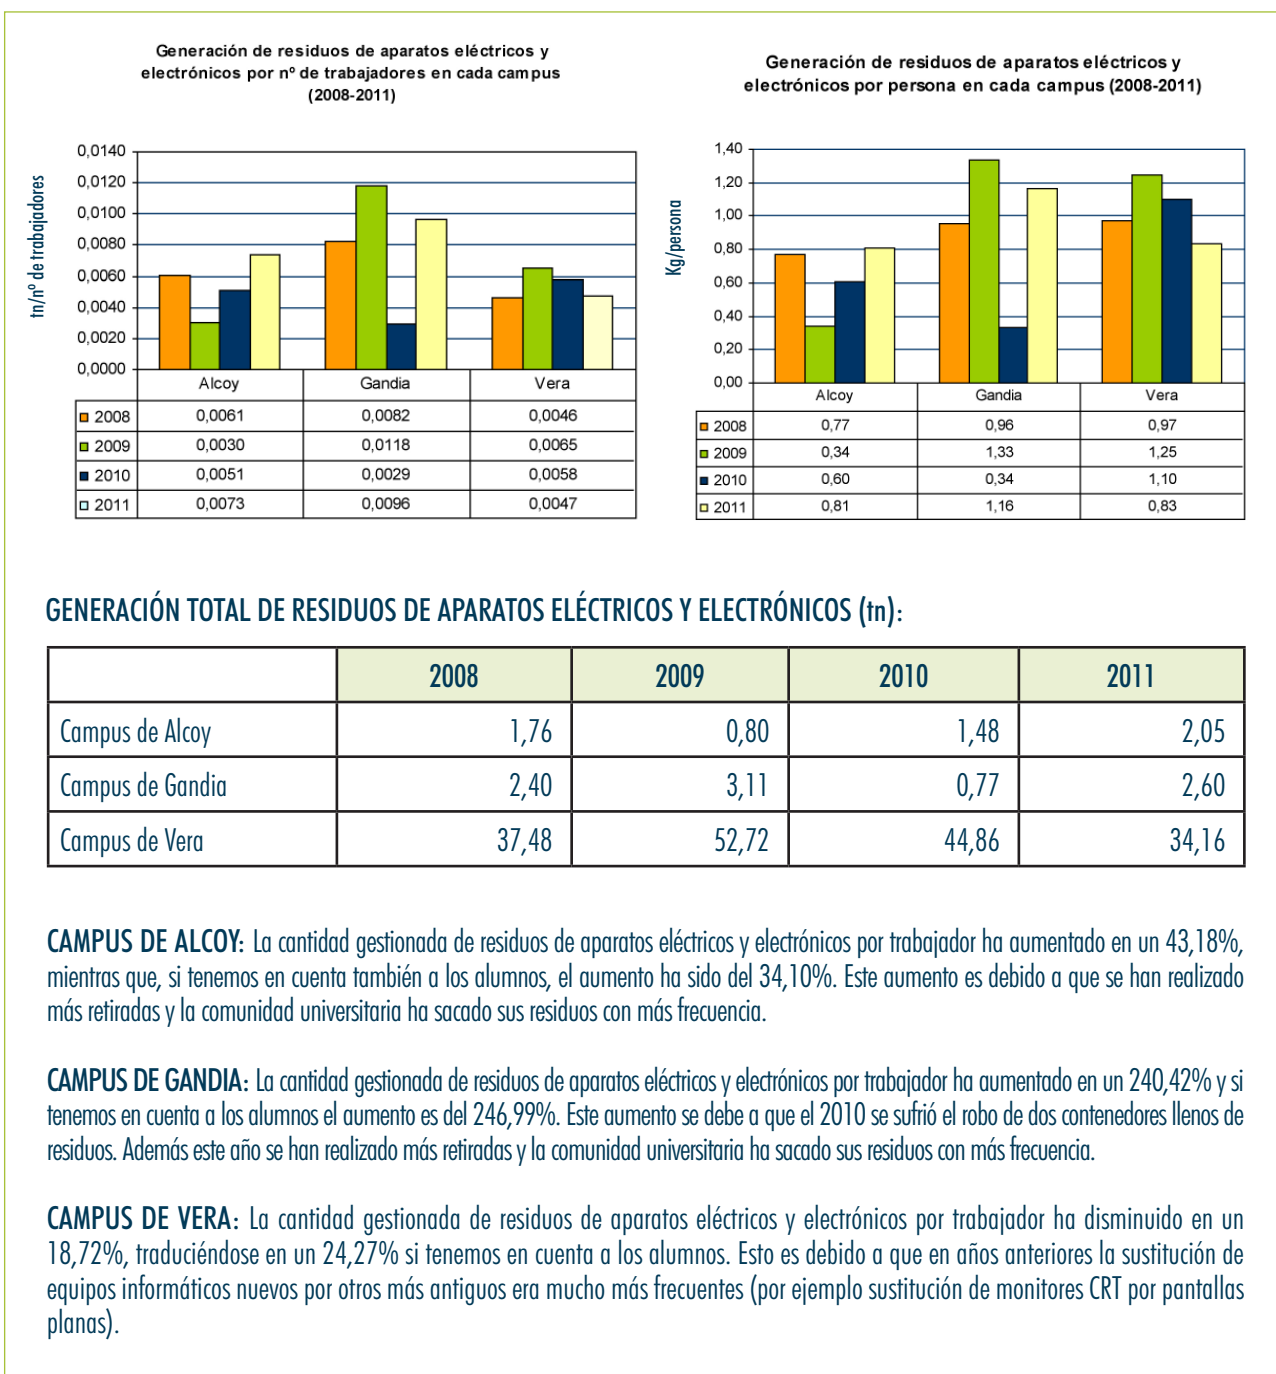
Generación de residuos de aparatos eléctricos y electrónicos por nº de trabajadores en cada campus (2008-2011)

tn/nº de trabajadores

0,0140
0,0120
0,0100
0,0080
0,0060
0,0040
0,0020
0,0000

| | Alcoy | Gandia | Vera |
|---|---|---|---|
| 2008 | 0,0061 | 0,0082 | 0,0046 |
| 2009 | 0,0030 | 0,0118 | 0,0065 |
| 2010 | 0,0051 | 0,0029 | 0,0058 |
| 2011 | 0,0073 | 0,0096 | 0,0047 |

Generación de residuos de aparatos eléctricos y electrónicos por persona en cada campus (2008-2011)

Kg/persona

1,40
1,20
1,00
0,80
0,60
0,40
0,20
0,00

| | Alcoy | Gandia | Vera |
|---|---|---|---|
| 2008 | 0,77 | 0,96 | 0,97 |
| 2009 | 0,34 | 1,33 | 1,25 |
| 2010 | 0,60 | 0,34 | 1,10 |
| 2011 | 0,81 | 1,16 | 0,83 |

GENERACIÓN TOTAL DE RESIDUOS DE APARATOS ELÉCTRICOS Y ELECTRÓNICOS (tn):

| | 2008 | 2009 | 2010 | 2011 |
|---|---|---|---|---|
| Campus de Alcoy | 1,76 | 0,80 | 1,48 | 2,05 |
| Campus de Gandia | 2,40 | 3,11 | 0,77 | 2,60 |
| Campus de Vera | 37,48 | 52,72 | 44,86 | 34,16 |

CAMPUS DE ALCOY: La cantidad gestionada de residuos de aparatos eléctricos y electrónicos por trabajador ha aumentado en un 43,18%, mientras que, si tenemos en cuenta también a los alumnos, el aumento ha sido del 34,10%. Este aumento es debido a que se han realizado más retiradas y la comunidad universitaria ha sacado sus residuos con más frecuencia.

CAMPUS DE GANDIA: La cantidad gestionada de residuos de aparatos eléctricos y electrónicos por trabajador ha aumentado en un 240,42% y si tenemos en cuenta a los alumnos el aumento es del 246,99%. Este aumento se debe a que el 2010 se sufrió el robo de dos contenedores llenos de residuos. Además este año se han realizado más retiradas y la comunidad universitaria ha sacado sus residuos con más frecuencia.

CAMPUS DE VERA: La cantidad gestionada de residuos de aparatos eléctricos y electrónicos por trabajador ha disminuido en un 18,72%, traduciéndose en un 24,27% si tenemos en cuenta a los alumnos. Esto es debido a que en años anteriores la sustitución de equipos informáticos nuevos por otros más antiguos era mucho más frecuentes (por ejemplo sustitución de monitores CRT por pantallas planas).